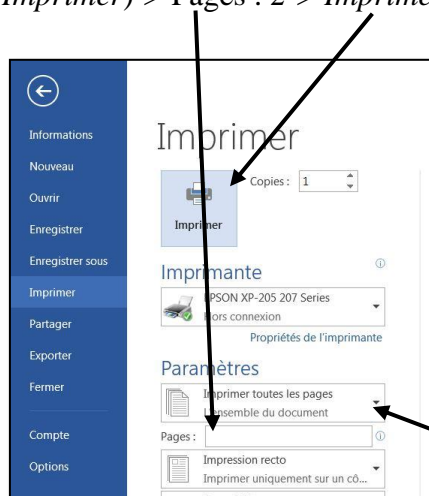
Imprimer) > Pages : 2 > Imprime

Informations
Nouveau
Ouvrir
Enregistrer
Enregistrer sous
Imprimer
Partager
Exporter
Fermer
Compte
Options

Imprimer

Copies : 1

Imprimer

Imprimante

EPSON XP-205 207 Series
Hors connexion

Propriétés de l'imprimante

Paramètres

Imprimer toutes les pages
L'ensemble du document

Pages :

Impression recto
Imprimer uniquement sur un cô...